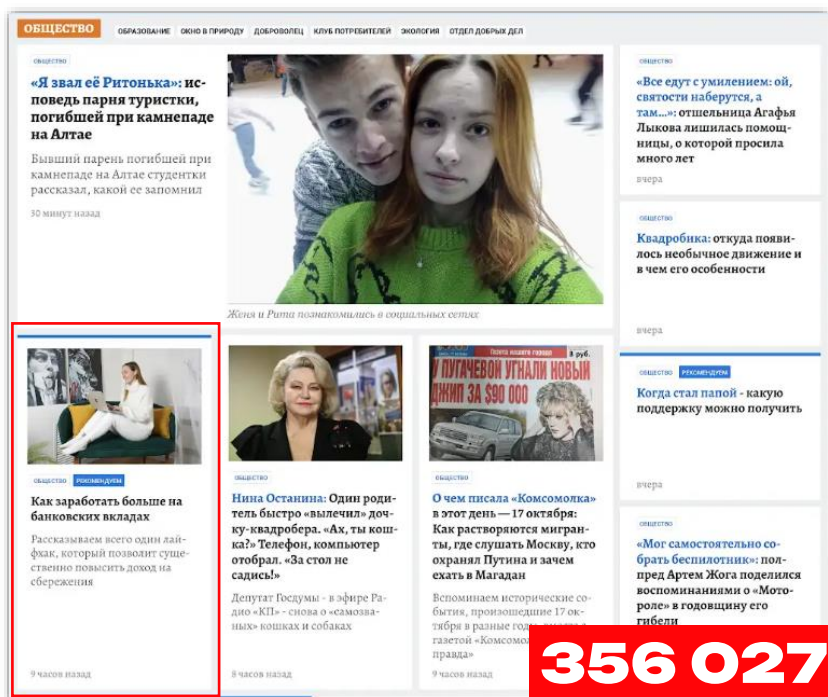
ОБЩЕСТВО
ОБРАЗОВАНИЕ ОКНО В ПРИРОДУ ДОБРОВОЛЕЦ КЛУБ ПОТРЕБИТЕЛЕЙ ЭКОЛОГИЯ ОТДЕЛ ДОБРЫХ ДЕЛ

ОБЩЕСТВО
«Я звал её Ритонька»: исповедь парня туристки, погибшей при камнепаде на Алтае
Бывший парень погибшей при камнепаде на Алтае студентки рассказал, какой ее запомнил
30 минут назад

Женя и Рита познакомились в социальных сетях

ОБЩЕСТВО
«Все едут с умилением: ой, святости наберутся, а там...»: отшельница Агафья Лыкова лишилась помощницы, о которой просила много лет
вчера

ОБЩЕСТВО
Квадробика: откуда появилось необычное движение и в чем его особенности
вчера

ОБЩЕСТВО РЕКОМЕНДУЕМ
Как заработать больше на банковских вкладах
Рассказываем всего один лайфхак, который позволит существенно повысить доход на сбережения
9 часов назад

ОБЩЕСТВО
Нина Останина: Один родитель быстро «вылечил» дочку-квадробера. «Ах, ты кошка?» Телефон, компьютер отобрал. «За стол не садись!»
Депутат Госдумы - в эфире Радио «КП» - снова о «самозваных» кошках и собаках
9 часов назад

ПУГАЧЕВОЙ УГНАЛИ НОВЫЙ ДЖИП ЗА $90 000
8 руб.
ОБЩЕСТВО
О чем писала «Комсомолка» в этот день — 17 октября: Как растворяются мигранты, где слушать Москву, кто охранял Путина и зачем ехать в Магадан
Вспоминаем исторические события, произошедшие 17 октября в разные годы, вместе с газетой «Комсомо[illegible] правда»
9 часов назад

ОБЩЕСТВО РЕКОМЕНДУЕМ
Когда стал папой - какую поддержку можно получить
вчера

ОБЩЕСТВО
«Мог самостоятельно собрать беспилотник»: полпред Артем Жога поделился воспоминаниями о «Моторолле» в годовщину его гибели

356 027